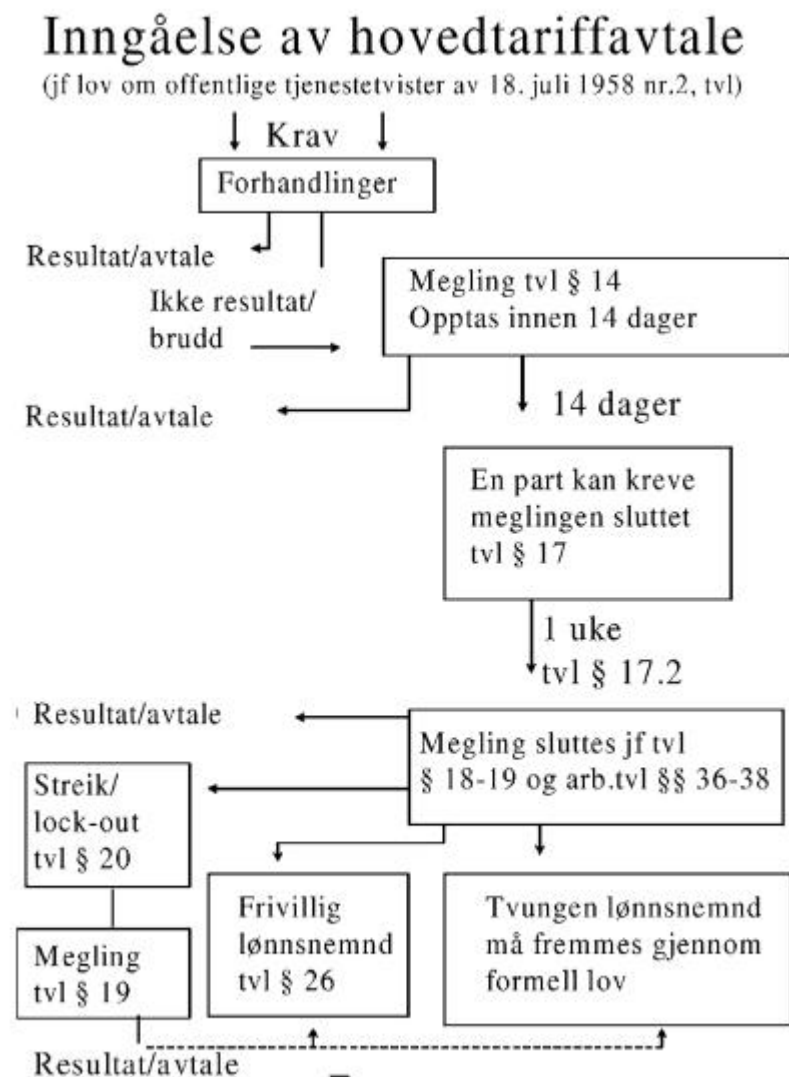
Inngåelse av hovedtariffavtale
(jf lov om offentlige tjenestetvister av 18. juli 1958 nr.2, tvl)

Krav

Forhandlinger

Resultat/avtale

Ikke resultat/ brudd

Megling tvl § 14
Opptas innen 14 dager

Resultat/avtale

14 dager

En part kan kreve meglingen sluttet tvl § 17

1 uke
tvl § 17.2

Resultat/avtale

Megling sluttes jf tvl § 18-19 og arb.tvl §§ 36-38

Streik/ lock-out tvl § 20

Megling tvl § 19

Frivillig lønnsnemnd tvl § 26

Tvungen lønnsnemnd må fremmes gjennom formell lov

Resultat/avtale